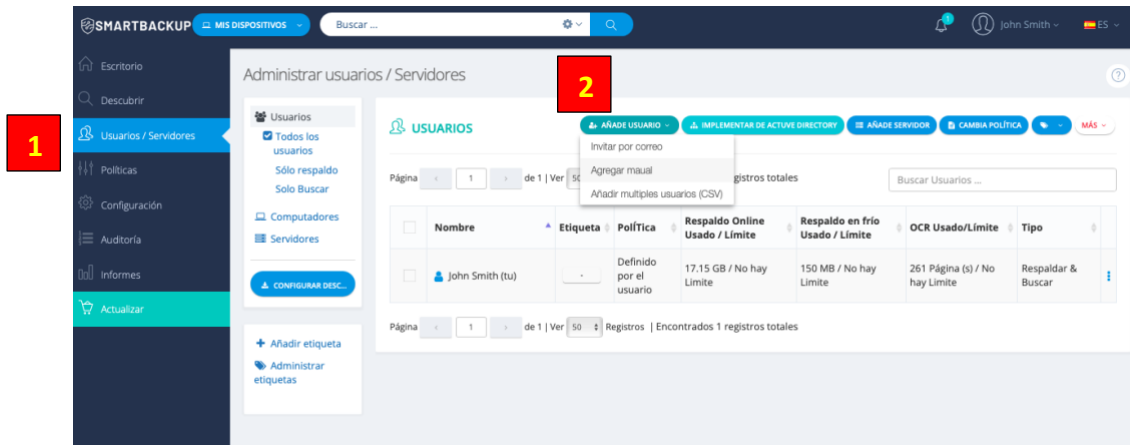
SMARTBACKUP MIS DISPOSITIVOS Buscar ... John Smith ES

1

2

Escritorio
Descubrir
Usuarios / Servidores
Políticas
Configuración
Auditoría
Informes
Actualizar

Administrar usuarios / Servidores

Usuarios
Todos los usuarios
Sólo respaldo
Solo Buscar
Computadores
Servidores
CONFIGURAR DESC...

Añadir etiqueta
Administrar etiquetas

USUARIOS
AÑADE USUARIO
IMPLEMENTAR DE ACTIVE DIRECTORY
AÑADE SERVIDOR
CAMBIA POLÍTICA
MÁS

Invitar por correo
Agregar maual
Añadir multiples usuarios (CSV)

Página 1 de 1 | Ver 50 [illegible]gistros totales
Buscar Usuarios ...

| | Nombre | Etiqueta | PolÍTica | Respaldo Online Usado / Límite | Respaldo en frío Usado / Límite | OCR Usado/Límite | Tipo |
|---|---|---|---|---|---|---|---|
| | John Smith (tu) | - | Definido por el usuario | 17.15 GB / No hay Limite | 150 MB / No hay Limite | 261 Página (s) / No hay Limite | Respaldar & Buscar |

Página 1 de 1 | Ver 50 Registros | Encontrados 1 registros totales